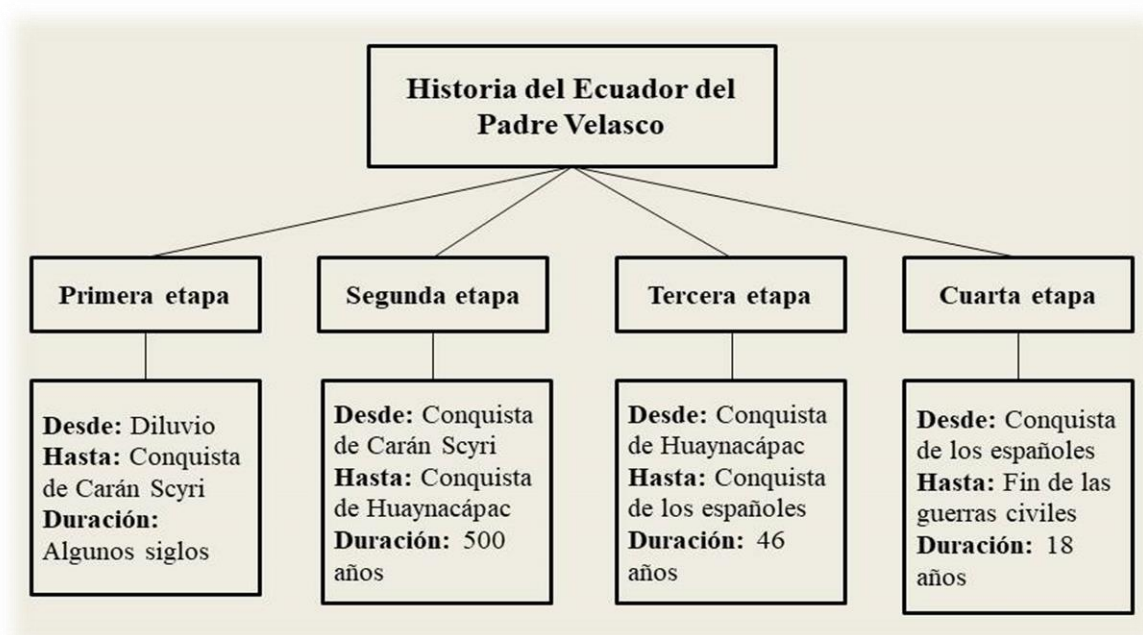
Historia del Ecuador del Padre Velasco

Primera etapa

Desde: Diluvio
Hasta: Conquista de Carán Scyri
Duración: Algunos siglos

Segunda etapa

Desde: Conquista de Carán Scyri
Hasta: Conquista de Huaynacápac
Duración: 500 años

Tercera etapa

Desde: Conquista de Huaynacápac
Hasta: Conquista de los españoles
Duración: 46 años

Cuarta etapa

Desde: Conquista de los españoles
Hasta: Fin de las guerras civiles
Duración: 18 años